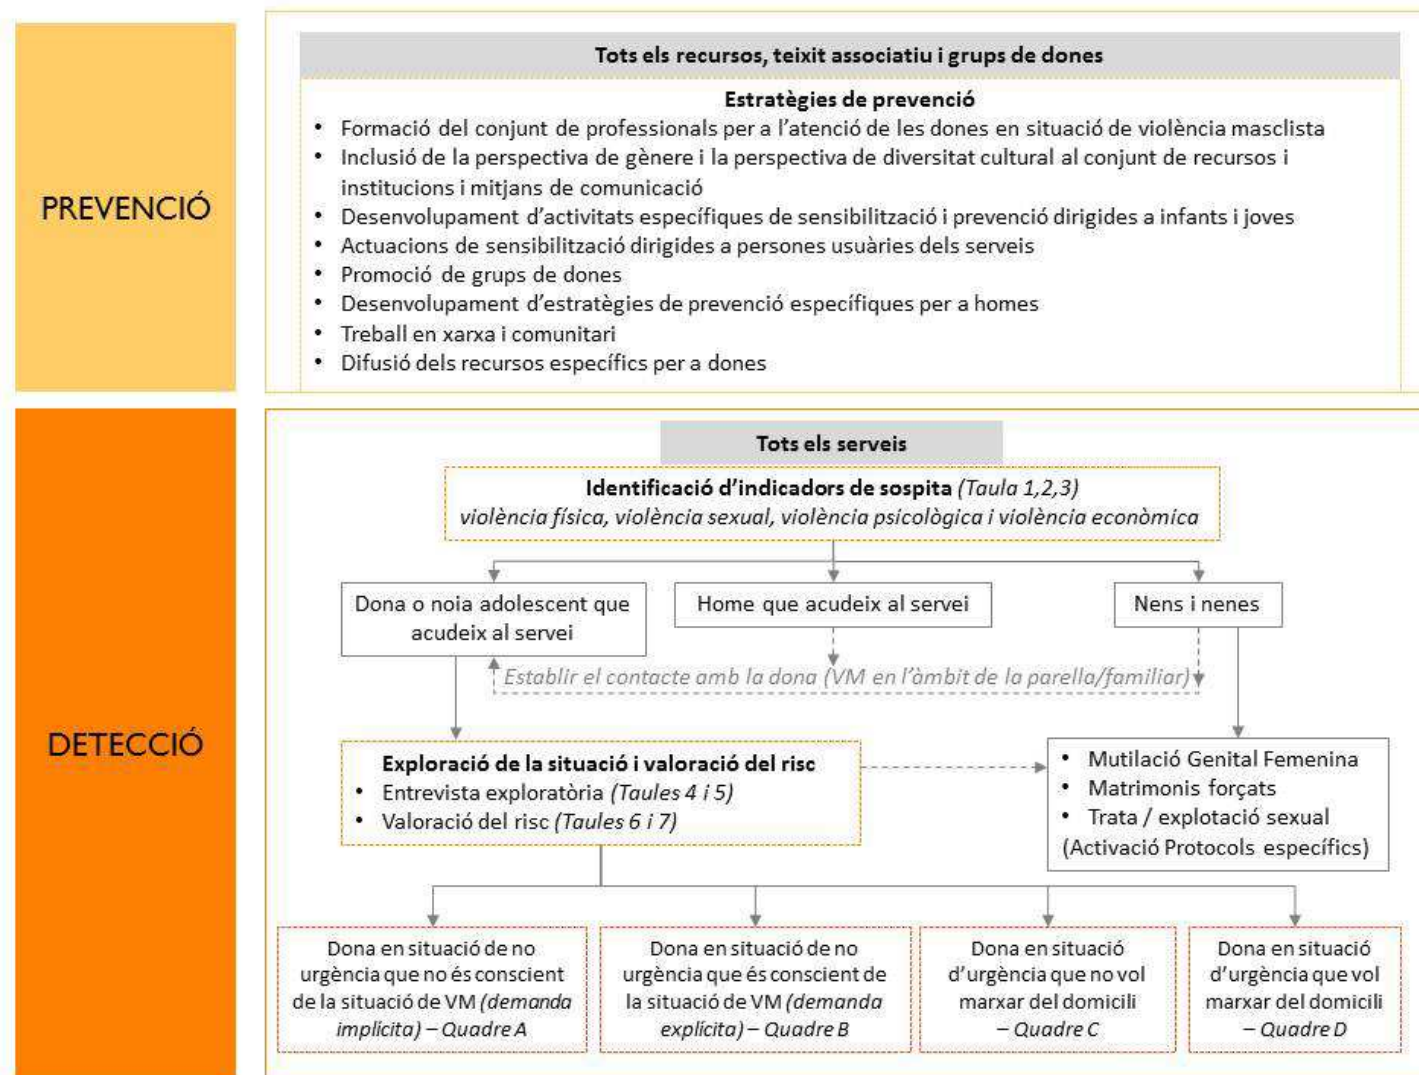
PREVENCIÓ

Tots els recursos, teixit associatiu i grups de dones

Estratègies de prevenció

• Formació del conjunt de professionals per a l'atenció de les dones en situació de violència masclista
• Inclusió de la perspectiva de gènere i la perspectiva de diversitat cultural al conjunt de recursos i institucions i mitjans de comunicació
• Desenvolupament d'activitats específiques de sensibilització i prevenció dirigides a infants i joves
• Actuacions de sensibilització dirigides a persones usuàries dels serveis
• Promoció de grups de dones
• Desenvolupament d'estratègies de prevenció específiques per a homes
• Treball en xarxa i comunitari
• Difusió dels recursos específics per a dones

DETECCIÓ

Tots els serveis

Identificació d'indicadors de sospita (Taula 1,2,3)
violència física, violència sexual, violència psicològica i violència econòmica

Dona o noia adolescent que acudeix al servei

Home que acudeix al servei

Nens i nenes

Establir el contacte amb la dona (VM en l'àmbit de la parella/familiar)

Exploració de la situació i valoració del risc
• Entrevista exploratòria (Taules 4 i 5)
• Valoració del risc (Taules 6 i 7)

• Mutilació Genital Femenina
• Matrimonis forçats
• Trata / explotació sexual
(Activació Protocols específics)

Dona en situació de no urgència que no és conscient de la situació de VM (demanda implícita) – Quadre A

Dona en situació de no urgència que és conscient de la situació de VM (demanda explícita) – Quadre B

Dona en situació d'urgència que no vol marxar del domicili – Quadre C

Dona en situació d'urgència que vol marxar del domicili – Quadre D